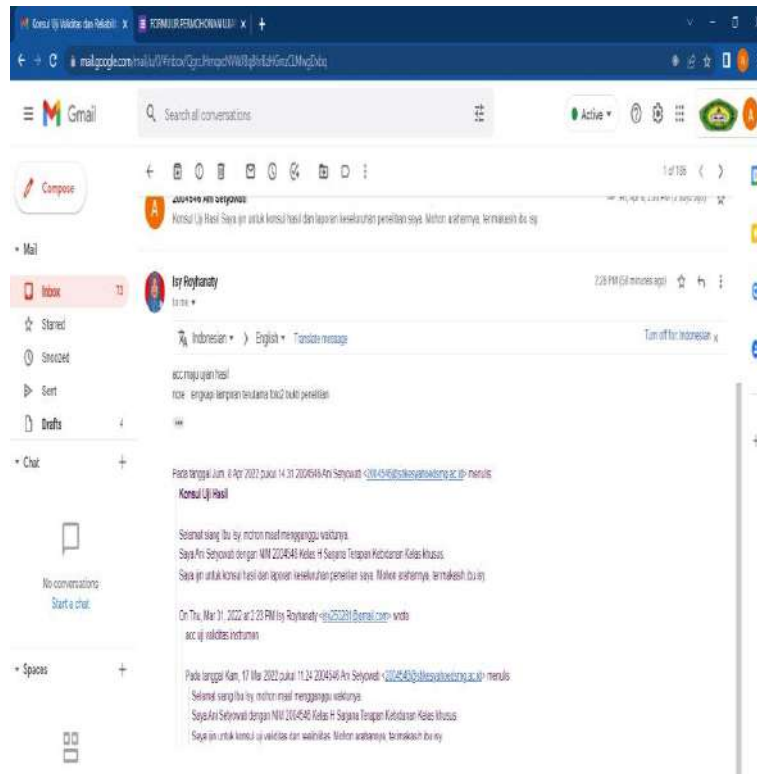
Konsul Uji Validitas dan Reliabil x | FORMULIR PERMOHONAN UJI x | +

mail.google.com/mail/u/0/#inbox/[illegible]

Gmail

Search all conversations

Active

1 of 186

Compose

Mail

Inbox 73

Starred

Snoozed

Sent

Drafts 4

Chat +

No conversations
Start a chat

Spaces +

2004546 Ani Selyowati

Konsul Uji Hasil Saya ijin untuk konsul hasil dan laporan keseluruhan penelitian saya. Mohon arahannya. terimakasih ibu isy

Isy Royhanaty

to me

2:28 PM (58 minutes ago)

Indonesian > English Translate message

Turn off for: Indonesian

acc maju ujian hasil
note : lengkapi lampiran terutama bkt2 bukti penelitian

...

Pada tanggal Jum, 8 Apr 2022 pukul 14.31 2004546 Ani Selyowati <2004546@stikesyarsisemarang.ac.id> menulis:
Konsul Uji Hasil

Selamat siang ibu isy, mohon maaf mengganggu waktunya.
Saya Ani Selyowati dengan NIM 2004546 Kelas H Sarjana Terapan Kebidanan Kelas khusus.
Saya ijin untuk konsul hasil dan laporan keseluruhan penelitian saya. Mohon arahannya. terimakasih ibu isy

On Thu, Mar 31, 2022 at 2:23 PM Isy Royhanaty <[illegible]@gmail.com> wrote:
acc uji validitas instrumen

Pada tanggal Kam, 17 Mar 2022 pukul 11.24 2004546 Ani Selyowati <2004546@stikesyarsisemarang.ac.id> menulis:
Selamat siang ibu isy, mohon maaf mengganggu waktunya.
Saya Ani Selyowati dengan NIM 2004546 Kelas H Sarjana Terapan Kebidanan Kelas khusus.
Saya ijin untuk konsul uji validitas dan reabilitas. Mohon arahannya. terimakasih ibu isy